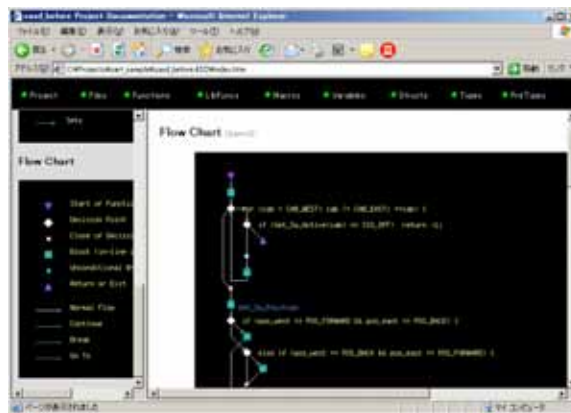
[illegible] Project Documentation - Microsoft Internet Explorer

ファイル(F) 編集(E) 表示(V) お気に入り(A) ツール(T) ヘルプ(H)

戻る 検索 お気に入り

アドレス(D) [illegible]

移動 リンク

Project Files Functions LibFuncs Macros Variables Structs Types ProtTypes

Sets

Flow Chart

Flow Chart

Start of Function
Decision Point
Close of Decision
Block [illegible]
Unconditional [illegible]
Return or Exit
Normal Flow
Continue
Break
Go To

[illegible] ( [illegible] ) {

if ( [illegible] ) return -1;

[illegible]

if ( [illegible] ) {

else if ( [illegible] ) {

ページが表示されました

マイ コンピュータ